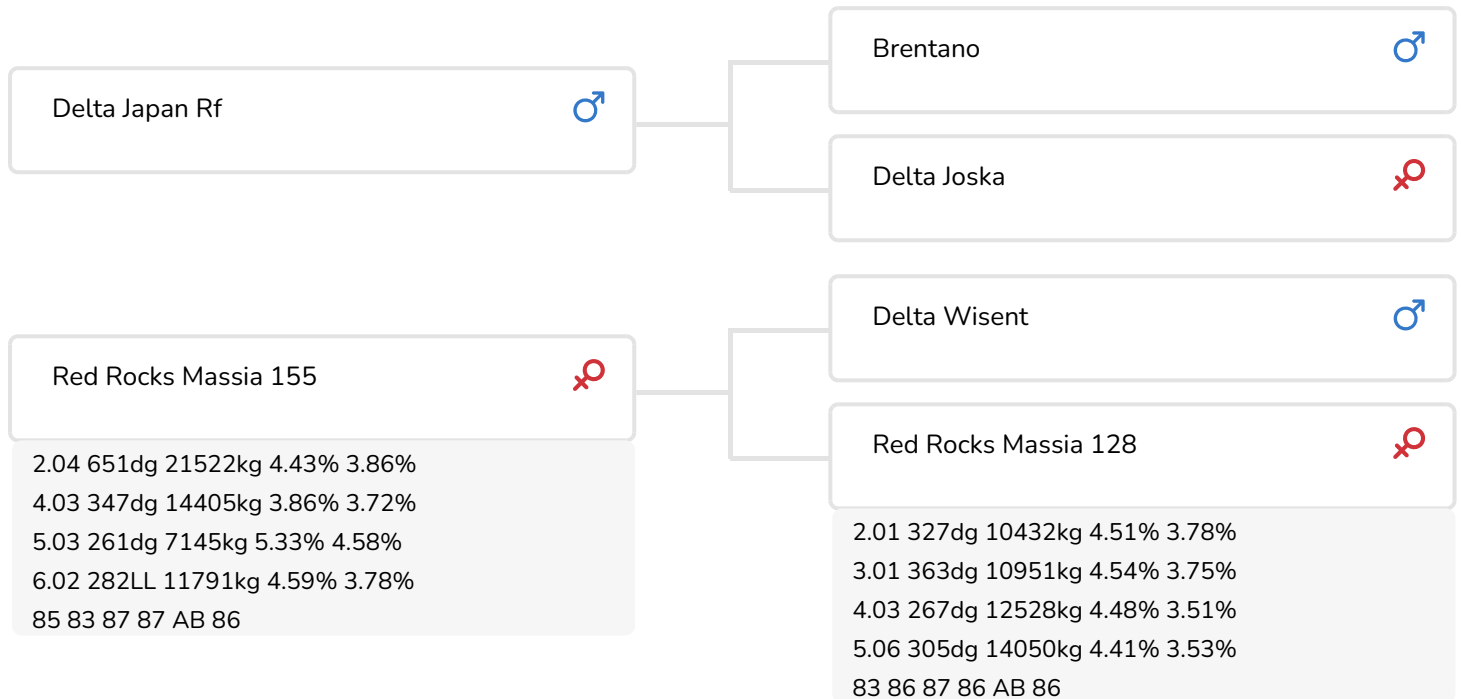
Delta Japan Rf ♂

Brentano ♂

Delta Joska ♀

Delta Wisent ♂

Red Rocks Massia 155 ♀

2.04 651dg 21522kg 4.43% 3.86%
4.03 347dg 14405kg 3.86% 3.72%
5.03 261dg 7145kg 5.33% 4.58%
6.02 282LL 11791kg 4.59% 3.78%
85 83 87 87 AB 86

Red Rocks Massia 128 ♀

2.01 327dg 10432kg 4.51% 3.78%
3.01 363dg 10951kg 4.54% 3.75%
4.03 267dg 12528kg 4.48% 3.51%
5.06 305dg 14050kg 4.41% 3.53%
83 86 87 86 AB 86